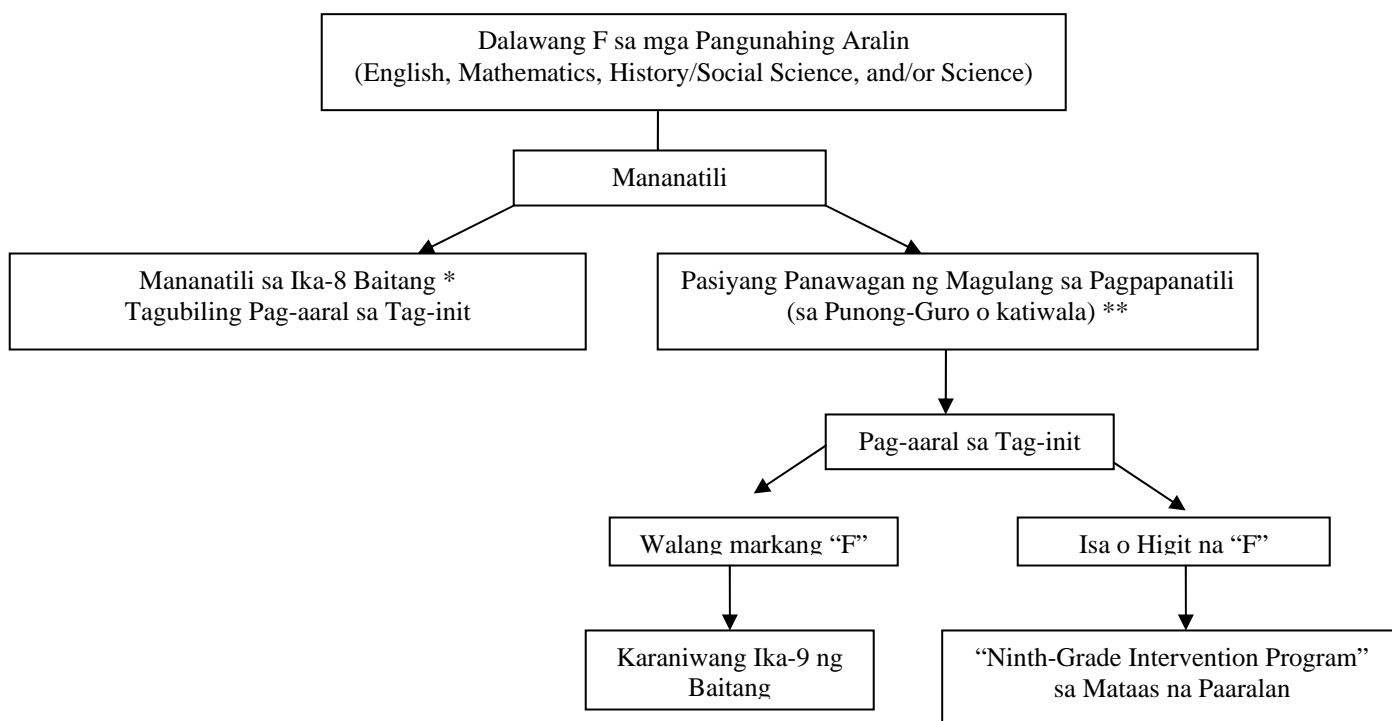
Dalawang F sa mga Pangunahing Aralin
(English, Mathematics, History/Social Science, and/or Science)

Mananatili

Mananatili sa Ika-8 Baitang *
Tagubiling Pag-aaral sa Tag-init

Pasiyang Panawagan ng Magulang sa Pagpapanatili
(sa Punong-Guro o katiwala) **

Pag-aaral sa Tag-init

Walang markang "F"

Isa o Higit na "F"

Karaniwang Ika-9 ng Baitang

"Ninth-Grade Intervention Program" sa Mataas na Paaralan